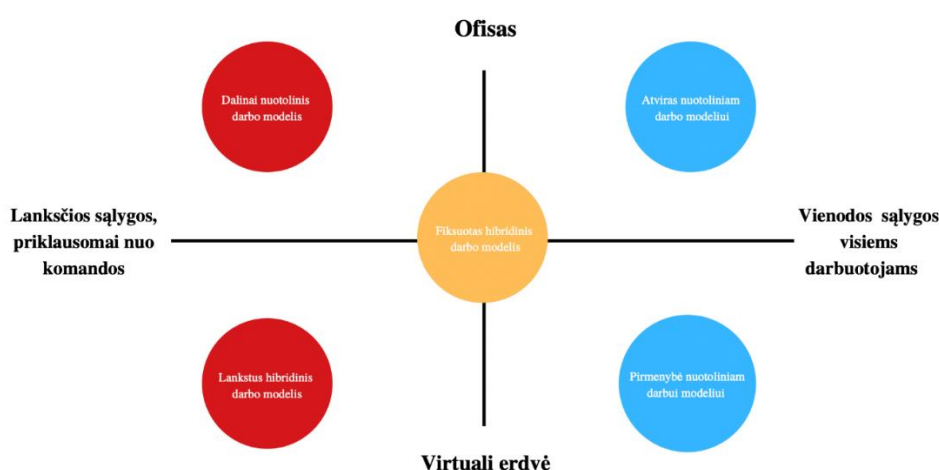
Ofisas

Dalinai nuotolinis darbo modelis

Atviras nuotoliniam darbo modeliui

Lanksčios sąlygos, priklausomai nuo komandos

Fiksuotas hibridinis darbo modelis

Vienodos sąlygos visiems darbuotojams

Lankstus hibridinis darbo modelis

Pirmenybė nuotoliniam darbui modeliui

Virtuali erdvė